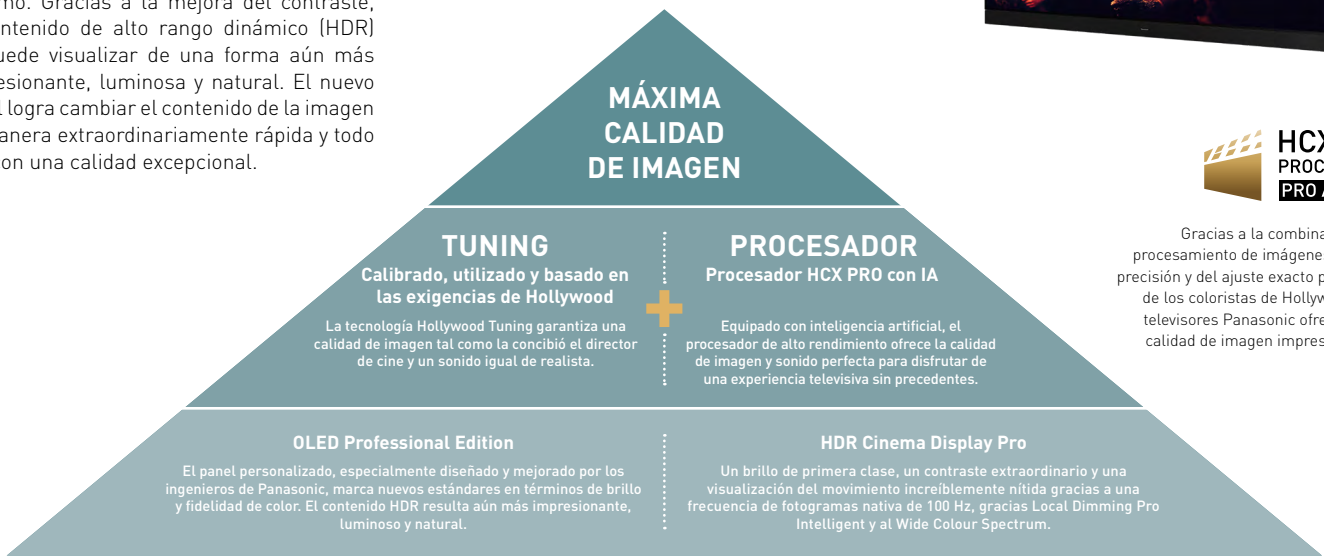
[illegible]mo. Gracias a la mejora del contraste, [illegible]ntenido de alto rango dinámico (HDR) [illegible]uede visualizar de una forma aún más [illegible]esionante, luminosa y natural. El nuevo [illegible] logra cambiar el contenido de la imagen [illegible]anera extraordinariamente rápida y todo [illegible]on una calidad excepcional.

MÁXIMA CALIDAD DE IMAGEN

TUNING
Calibrado, utilizado y basado en las exigencias de Hollywood
La tecnología Hollywood Tuning garantiza una calidad de imagen tal como la concibió el director de cine y un sonido igual de realista.

PROCESADOR
Procesador HCX PRO con IA
Equipado con inteligencia artificial, el procesador de alto rendimiento ofrece la calidad de imagen y sonido perfecta para disfrutar de una experiencia televisiva sin precedentes.

OLED Professional Edition
El panel personalizado, especialmente diseñado y mejorado por los ingenieros de Panasonic, marca nuevos estándares en términos de brillo y fidelidad de color. El contenido HDR resulta aún más impresionante, luminoso y natural.

HDR Cinema Display Pro
Un brillo de primera clase, un contraste extraordinario y una visualización del movimiento increíblemente nítida gracias a una frecuencia de fotogramas nativa de 100 Hz, gracias Local Dimming Pro Intelligent y al Wide Colour Spectrum.

HC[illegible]
PROC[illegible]
PRO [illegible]

Gracias a la combina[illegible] procesamiento de imágene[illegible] precisión y del ajuste exacto p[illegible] de los coloristas de Hollyw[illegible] televisores Panasonic ofre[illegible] calidad de imagen impres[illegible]